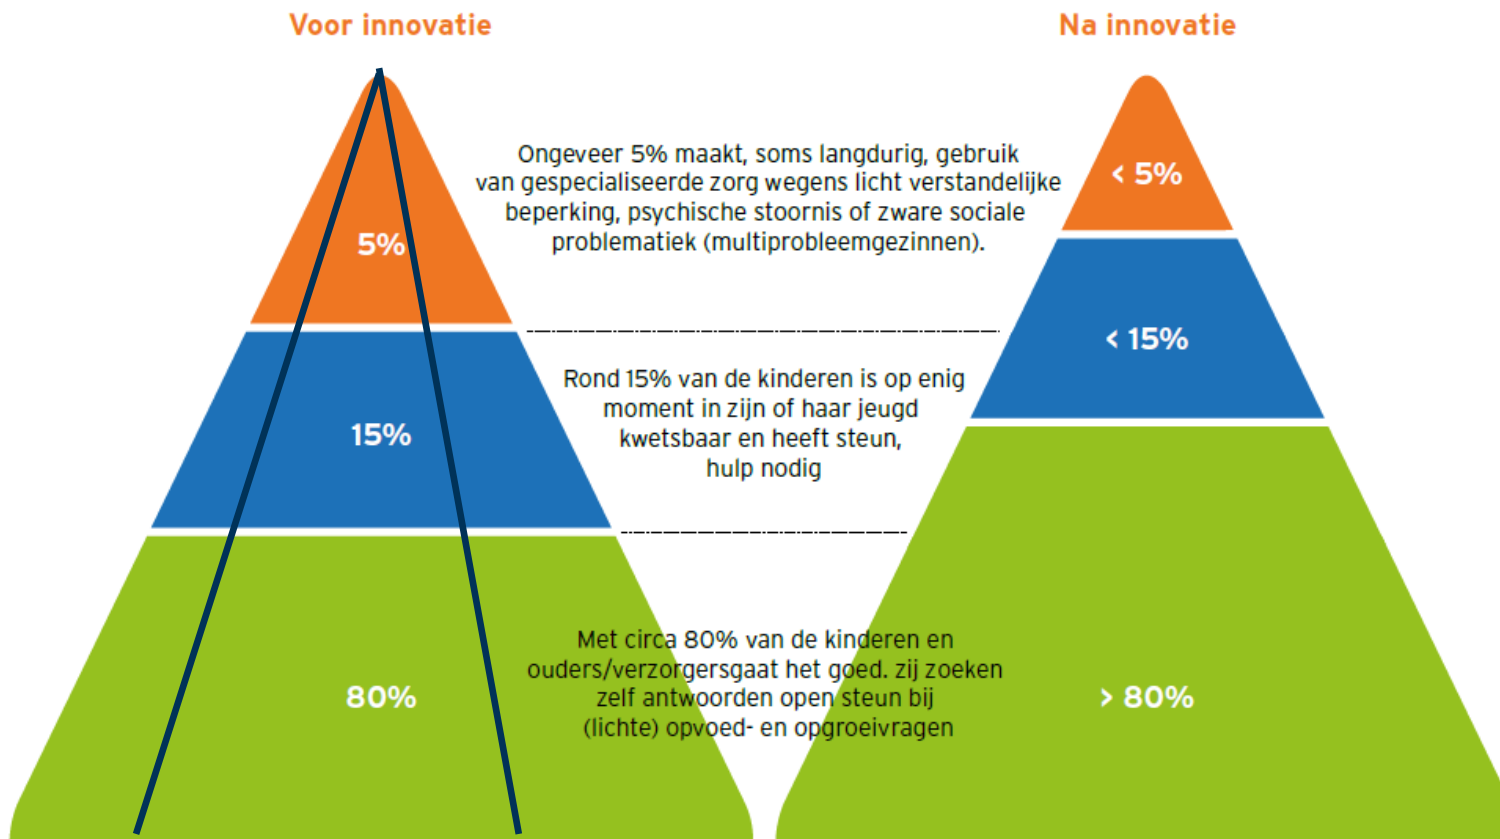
Voor innovatie

Na innovatie

5%

Ongeveer 5% maakt, soms langdurig, gebruik van gespecialiseerde zorg wegens licht verstandelijke beperking, psychische stoornis of zware sociale problematiek (multiprobleemgezinnen).

< 5%

< 15%

15%

Rond 15% van de kinderen is op enig moment in zijn of haar jeugd kwetsbaar en heeft steun, hulp nodig

80%

Met circa 80% van de kinderen en ouders/verzorgersgaat het goed. zij zoeken zelf antwoorden open steun bij (lichte) opvoed- en opgroeivragen

> 80%